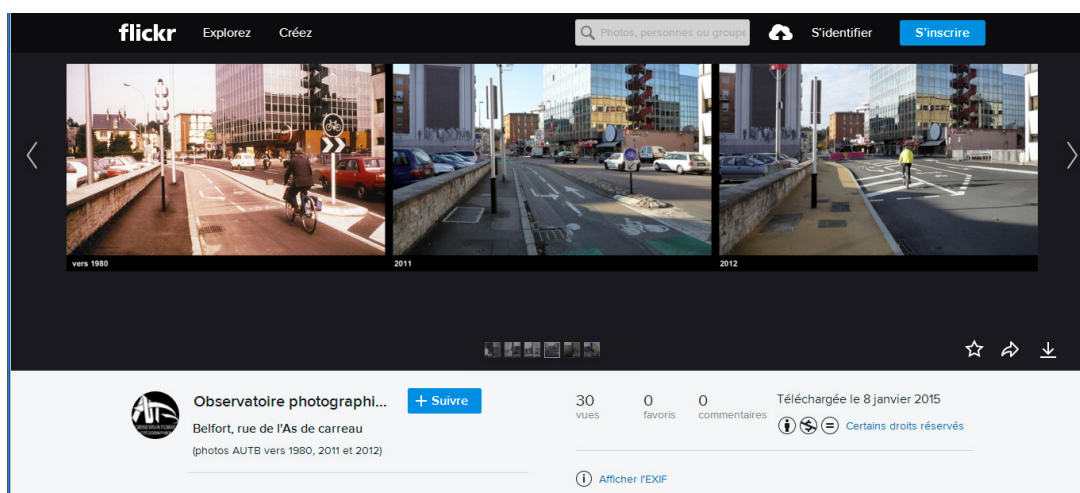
flickr Explorez Créez

Photos, personnes ou groupe

S'identifier S'inscrire

vers 1980

2011

2012

Observatoire photographi...

+ Suivre

Belfort, rue de l'As de carreau

(photos AUTB vers 1980, 2011 et 2012)

30 vues

0 favoris

0 commentaires

Téléchargée le 8 janvier 2015

Certains droits réservés

Afficher l'EXIF